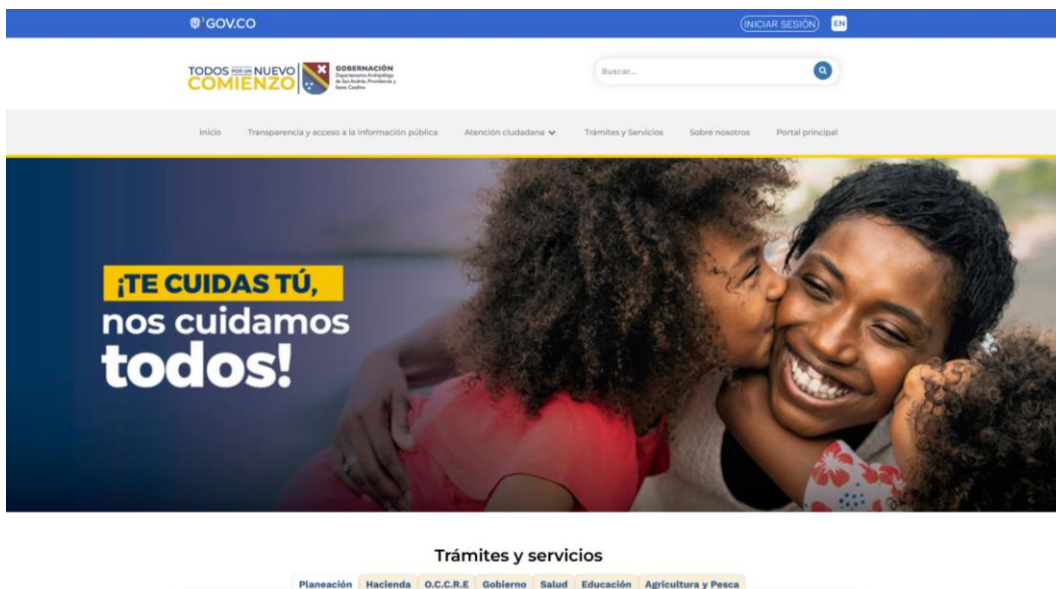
GOV.CO

INICIAR SESIÓN EN

TODOS POR UN NUEVO COMIENZO

GOBERNACIÓN Departamento Archipiélago de San Andrés, Providencia y Santa Catalina

Buscar...

Inicio Transparencia y acceso a la información pública Atención ciudadana Trámites y Servicios Sobre nosotros Portal principal

¡TE CUIDAS TÚ, nos cuidamos todos!

Trámites y servicios

Planeación Hacienda O.C.C.R.E Gobierno Salud Educación Agricultura y Pesca